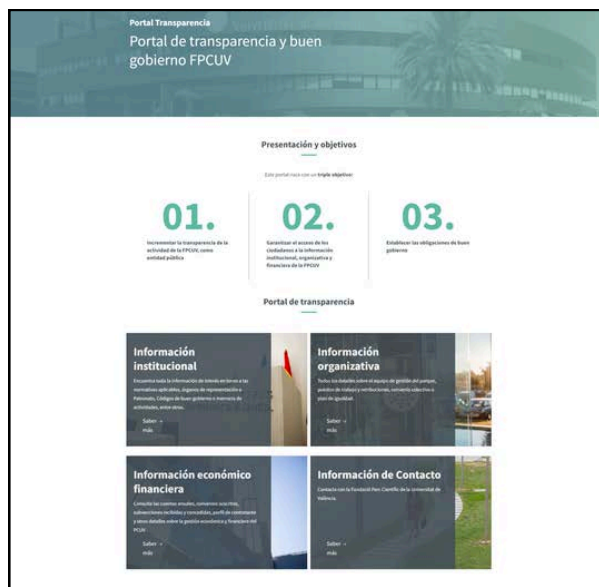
Portal Transparencia

Portal de transparencia y buen gobierno FPCUV

Presentación y objetivos

Este portal nace con un triple objetivo:

01.

Incrementar la transparencia de la actividad de la FPCUV, como entidad pública

02.

Garantizar el acceso de los ciudadanos a la información institucional, organizativa y financiera de la FPCUV

03.

Establecer las obligaciones de buen gobierno

Portal de transparencia

Información institucional

Encuentra toda la información de interés en torno a las normativas aplicables, órganos de representación o Patronato, Código de buen gobierno o memoria de actividades, entre otros.

Saber más

Información organizativa

Todos los detalles sobre el equipo de gestión del parque, puestos de trabajo y retribuciones, convenio colectivo o plan de igualdad.

Saber más

Información económico financiera

Consulta las cuentas anuales, convenios suscritos, subvenciones recibidas y concedidas, perfil de contratante y otros detalles sobre la gestión económica y financiera del PCUV.

Saber más

Información de Contacto

Contacta con la Fundació Parc Científic de la Universitat de València.

Saber más